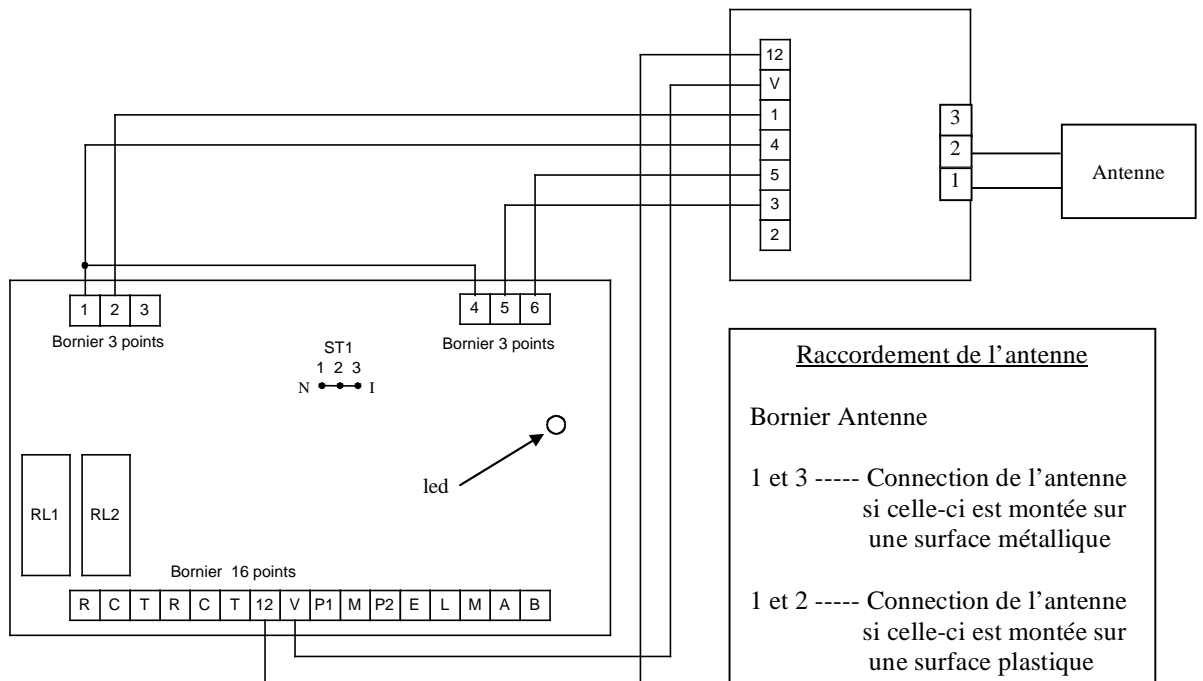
12
V
1
4
5
3
2

3
2
1

Antenne

1 2 3
Bornier 3 points

4 5 6
Bornier 3 points

ST1
1 2 3
N I

led

RL1
RL2

Bornier 16 points

| R | C | T | R | C | T | 12 | V | P1 | M | P2 | E | L | M | A | B |
|---|---|---|---|---|---|---|---|---|---|---|---|---|---|---|---|

Raccordement de l'antenne

Bornier Antenne

1 et 3 ----- Connection de l'antenne si celle-ci est montée sur une surface métallique

1 et 2 ----- Connection de l'antenne si celle-ci est montée sur une surface plastique